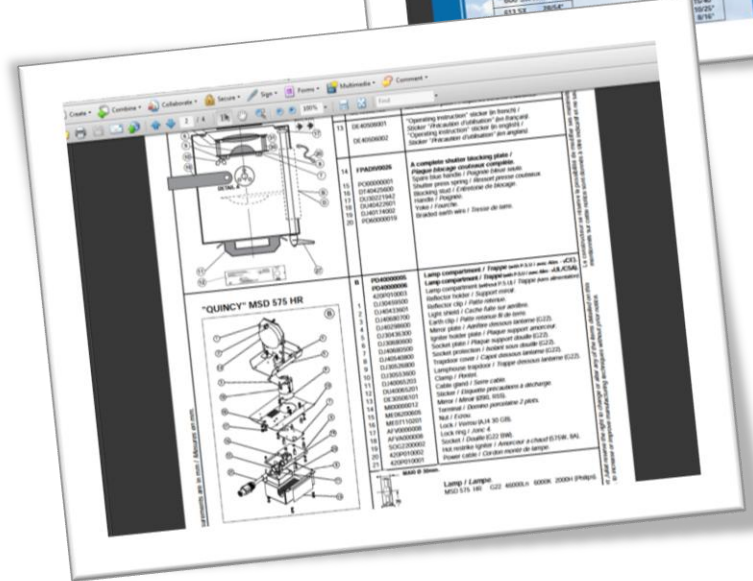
Create · Combine · Collaborate · Secure · Sign · Forms · Multimedia · Comment

2 / 4 100%

13 DE40506001 "Operating instruction" sticker (in french) / Sticker "Précaution d'utilisation" (en français)
DE40506002 "Operating instruction" sticker (in english) / Sticker "Précaution d'utilisation" (en anglais)

14 FPAD00026 A complete shutter blocking plate / Plaque blocage couteaux complete
15 PO0000001 Spare blue handle / Poignée bleue seule
16 DT40425600 Shutter press spring / Ressort presse couteaux
17 DJ30221940 Blocking stud / Entretoise de blocage
18 DJ40423601 Handle / Poignée
19 DJ40134002 Yoke / Fourche
20 PD60000019 Braided earth wire / Tresse de terre

DETAIL A

"QUINCY" MSD 575 HR

B PD40000005 Lamp compartment / Trappe (with P.S.U / avec Alim. - CE)
PD40000006 Lamp compartment / Trappe (with P.S.U / avec Alim. - UL/CSA)
420P010001 Lamp compartment (without P.S.U) / Trappe (sans alimentation)
1 DJ30455500 Reflector holder / Support miroir
2 DJ30433601 Reflector clip / Patte retenue
3 DJ40680700 Light shield / Cache fuite sur ambres
4 DJ40288600 Earth clip / Patte retenue fil de terre
5 DJ30436300 Mirror plate / Ambre dessous lanterne (G22)
6 DJ30680600 Ignitor holder plate / Plaque support amorceur
7 DJ40680500 Socket plate / Plaque support douille (G22)
8 DJ40540800 Socket protection / Isolant sous douille (G22)
9 DJ30526800 Trapdoor cover / Capot dessous lanterne (G22)
10 DJ30553600 Lamphouse trapdoor / Trappe dessous lanterne
11 DJ40865200 Clamp / Pontet
12 DJ40866201 Cable gland / Serre cable
13 DE30506101 Sticker / Etiquette précautions à décharge
14 M60000012 Mirror / Miroir (Ø90, R55)
15 ME06200605 Terminal / Domino porcelaine 2 plots
16 MES7110201 Nut / Ecrou
17 AFV0000006 Lock / Verrou (4 30 GB)
18 AFVA000006 Lock ring / Jonc 4
19 SOG2200002 Socket / Douille E22 (SW)
20 420P010002 Hot restrike Ignitor / Amorceur à chaud (575W, 8A)
21 420P010001 Power cable / Cordon montré de lampe

Lamp / Lampe
MSD 575 HR G22 46000 Lm 6000K 2000H (Philips)